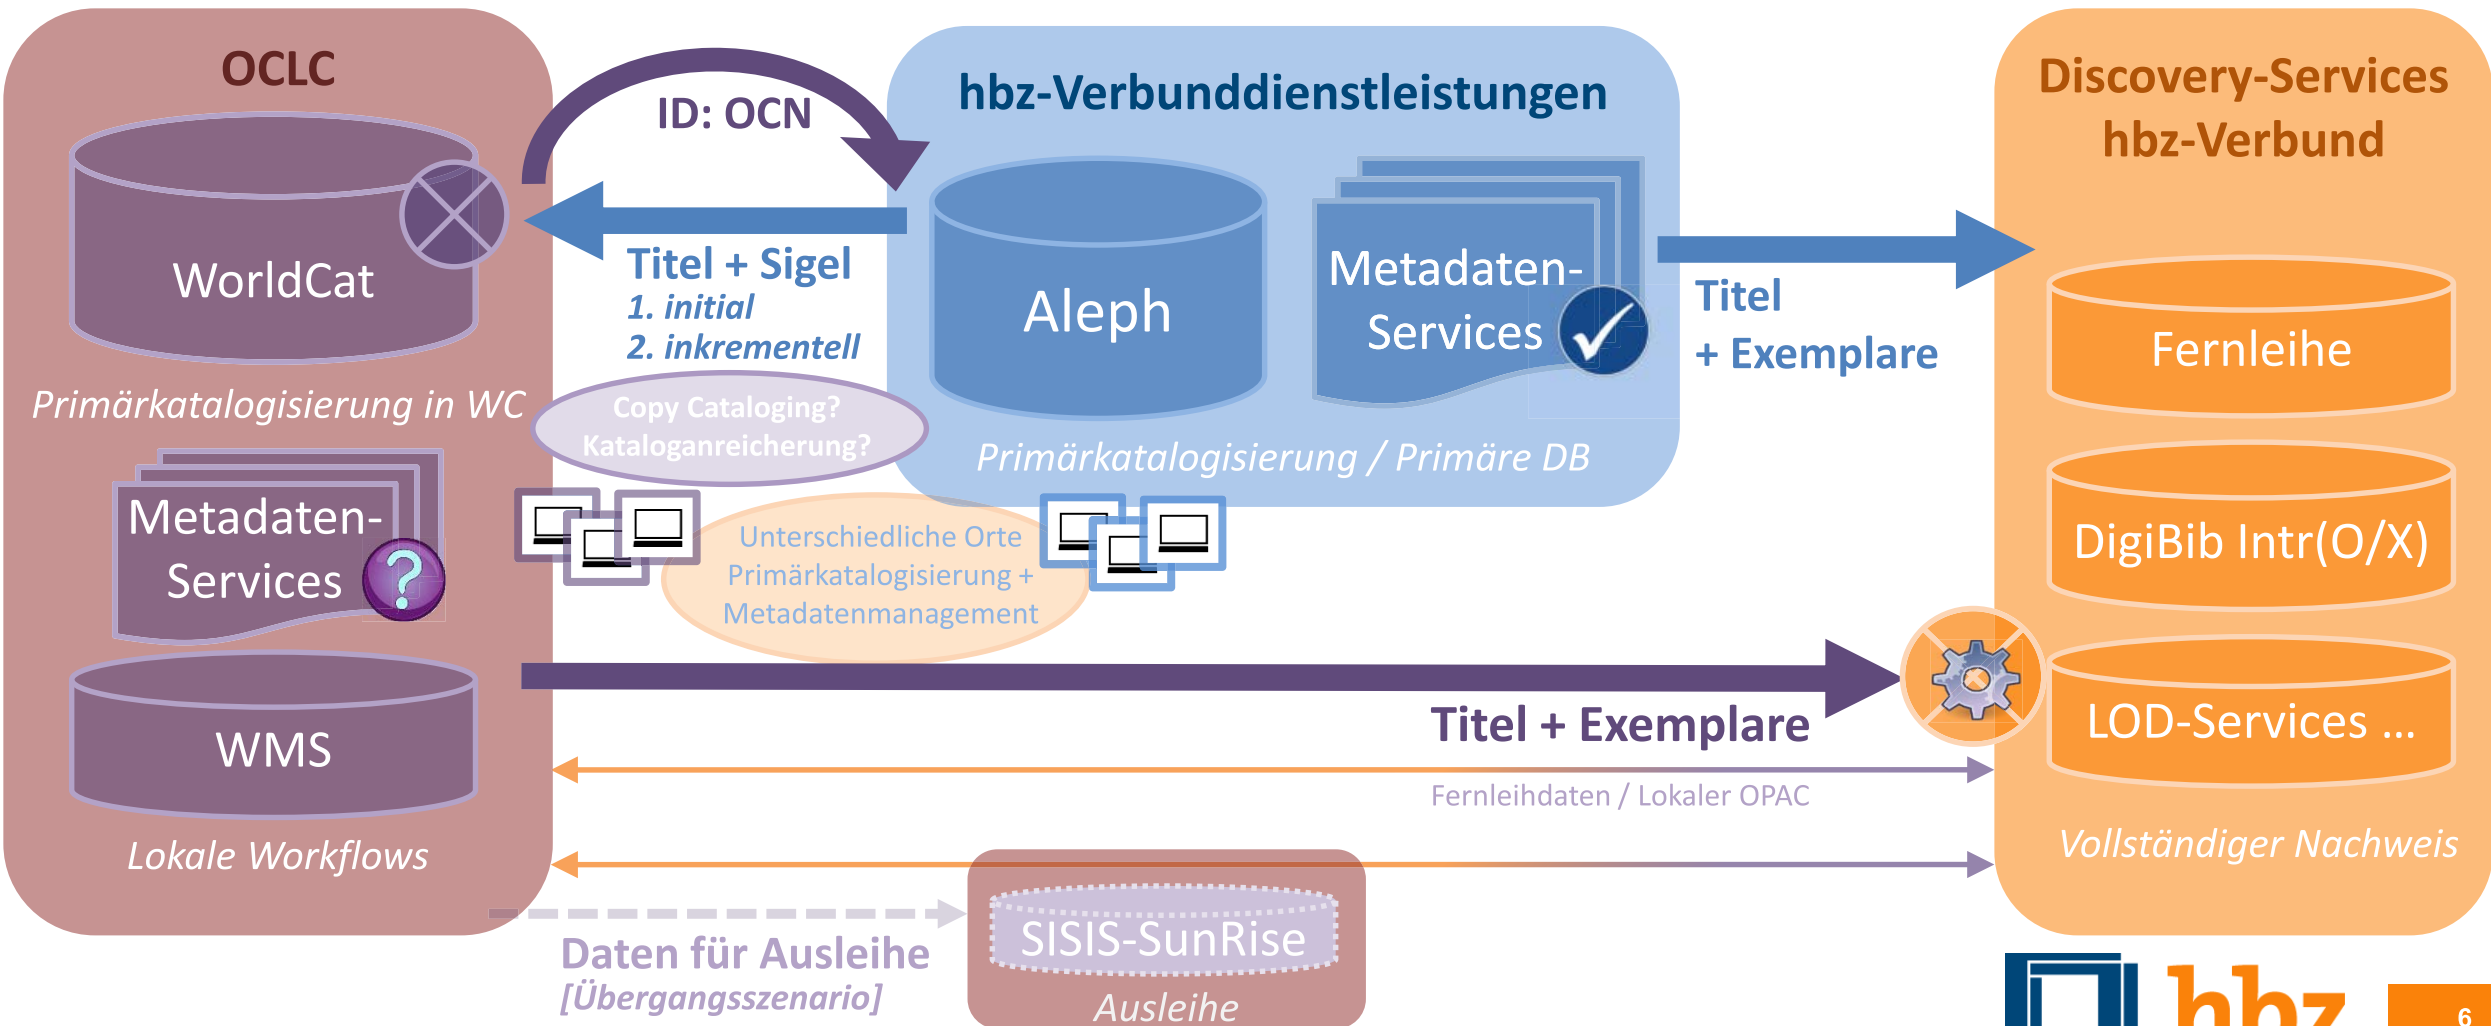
OCLC

WorldCat

Primärkatalogisierung in WC

Metadaten-Services

WMS

Lokale Workflows

ID: OCN

Titel + Sigel
1. initial
2. inkrementell

Copy Cataloging?
Kataloganreicherung?

hbz-Verbunddienstleistungen

Aleph

Metadaten-Services

Primärkatalogisierung / Primäre DB

Unterschiedliche Orte Primärkatalogisierung + Metadatenmanagement

Titel
+ Exemplare

Discovery-Services hbz-Verbund

Fernleihe

DigiBib Intr(O/X)

LOD-Services …

Titel + Exemplare

Fernleihdaten / Lokaler OPAC

Vollständiger Nachweis

SISIS-SunRise

Ausleihe

Daten für Ausleihe
[Übergangsszenario]

hbz

6